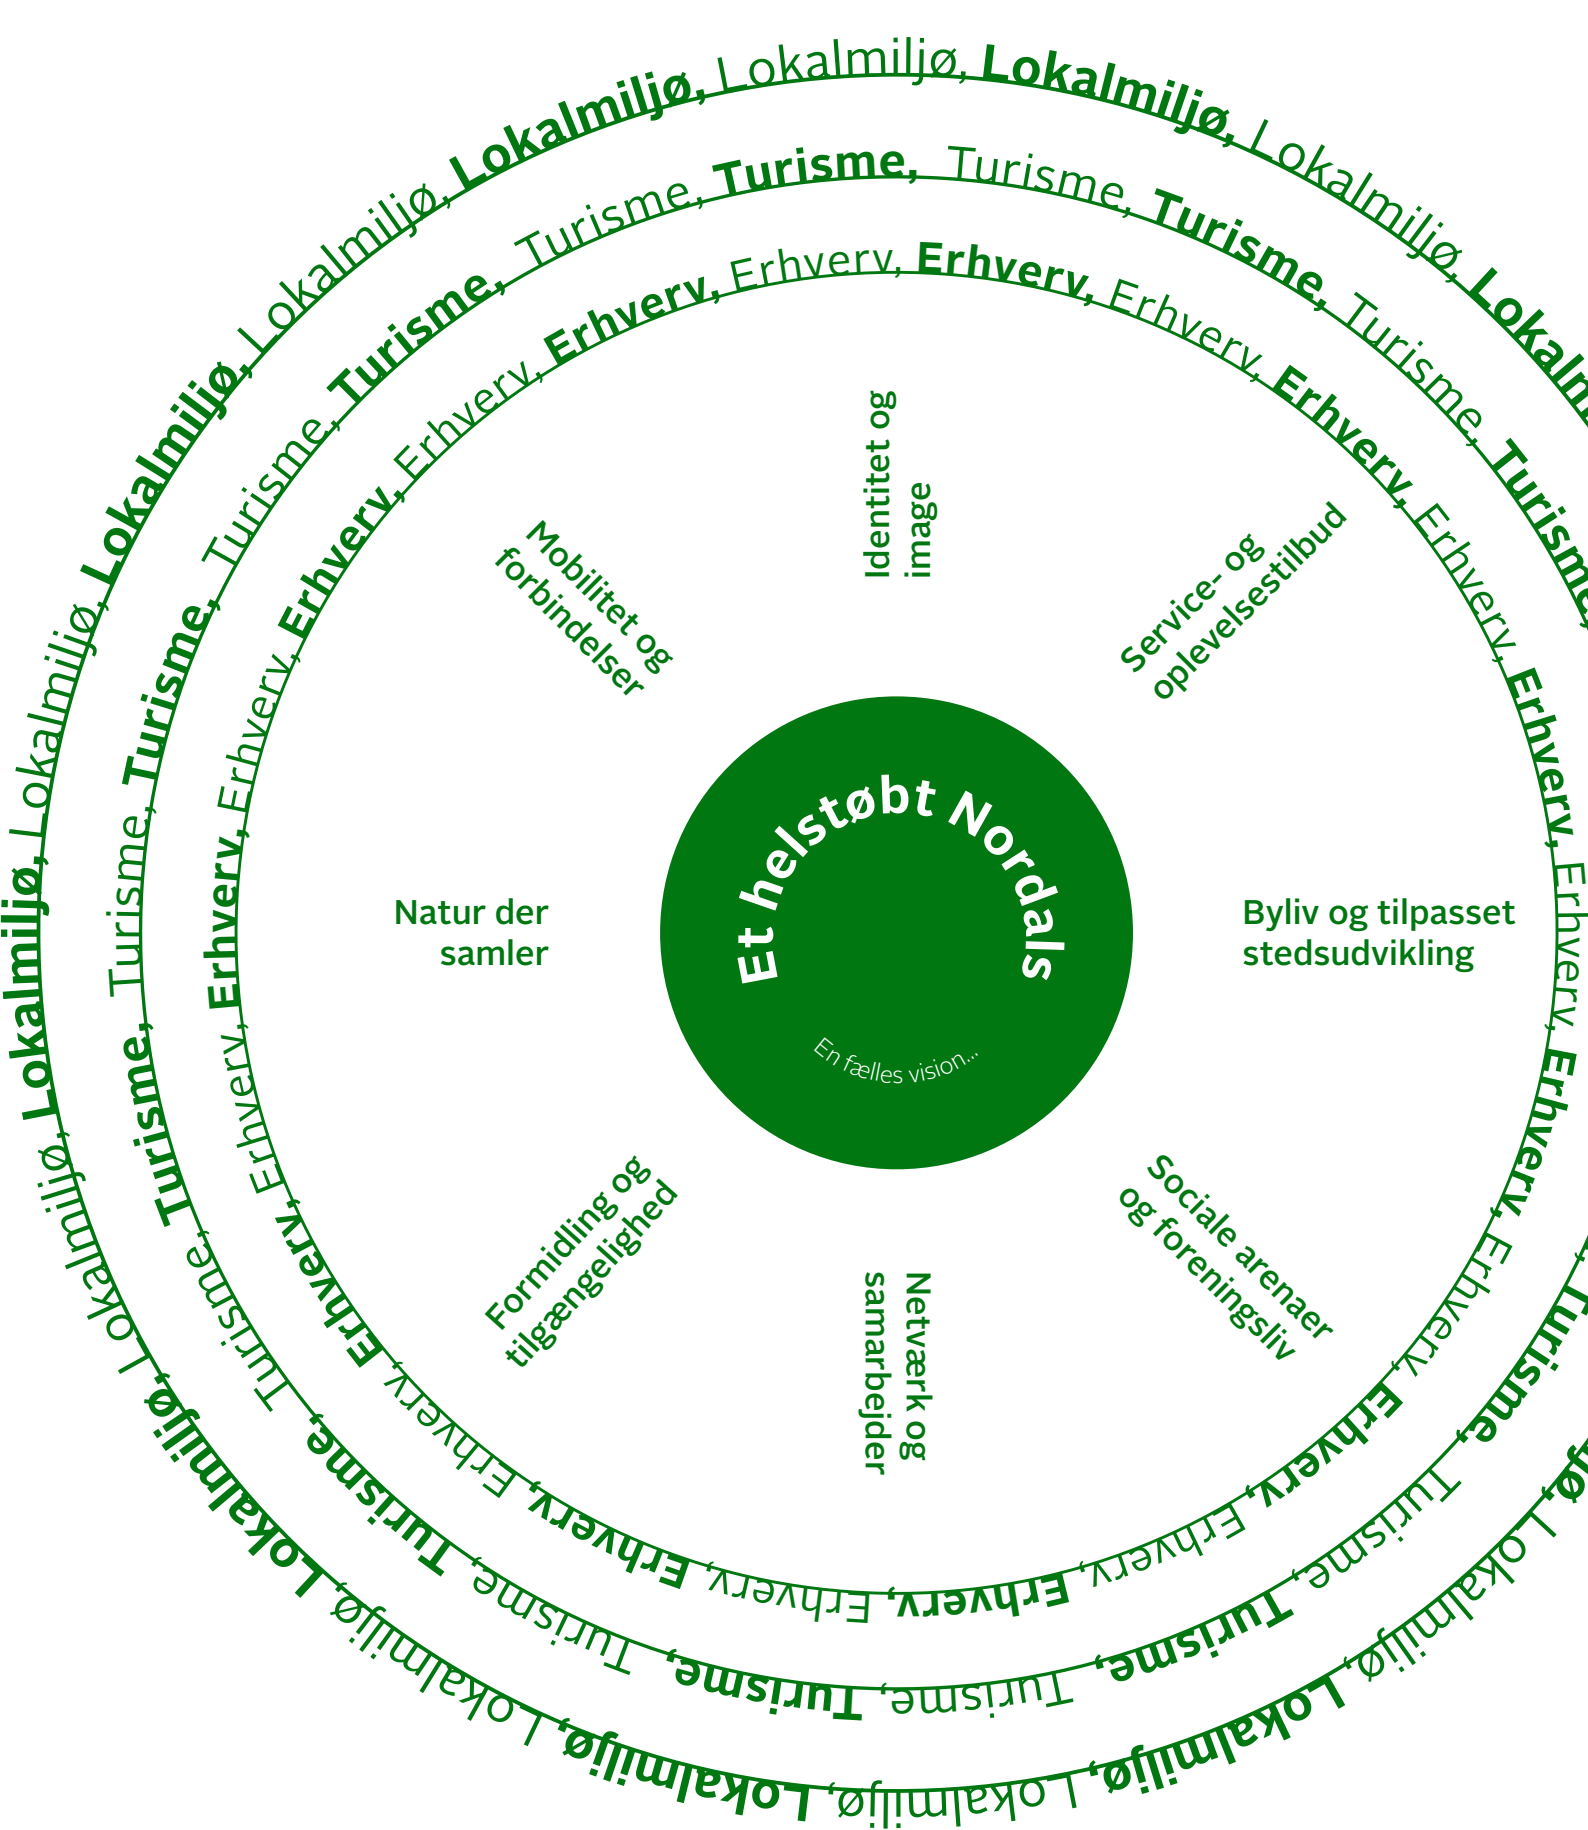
Lokalmiljø, Lokalmiljø, Lokalmiljø, Lokalmiljø, Lokalmiljø, Lokalmiljø, Lokalmiljø, Lokalmiljø, Lokalmiljø, Lokalmiljø, Lokalmiljø, Lokalmiljø, Lokalmiljø, Lokalmiljø, Lokalmiljø, Lokalmiljø,

Turisme, Turisme, Turisme, Turisme, Turisme, Turisme, Turisme, Turisme, Turisme, Turisme, Turisme, Turisme, Turisme, Turisme, Turisme, Turisme,

Erhverv, Erhverv, Erhverv, Erhverv, Erhverv, Erhverv, Erhverv, Erhverv, Erhverv, Erhverv, Erhverv, Erhverv, Erhverv, Erhverv, Erhverv, Erhverv, Erhverv, Erhverv, Erhverv, Erhverv,

Identitet og image

Service- og oplevelsestilbud

Byliv og tilpasset stedsudvikling

Sociale arenaer og foreningsliv

Netværk og samarbejder

Formidling og tilgængelighed

Natur der samler

Mobilitet og forbindelser

Et helstøbt Nordals

En fælles vision...